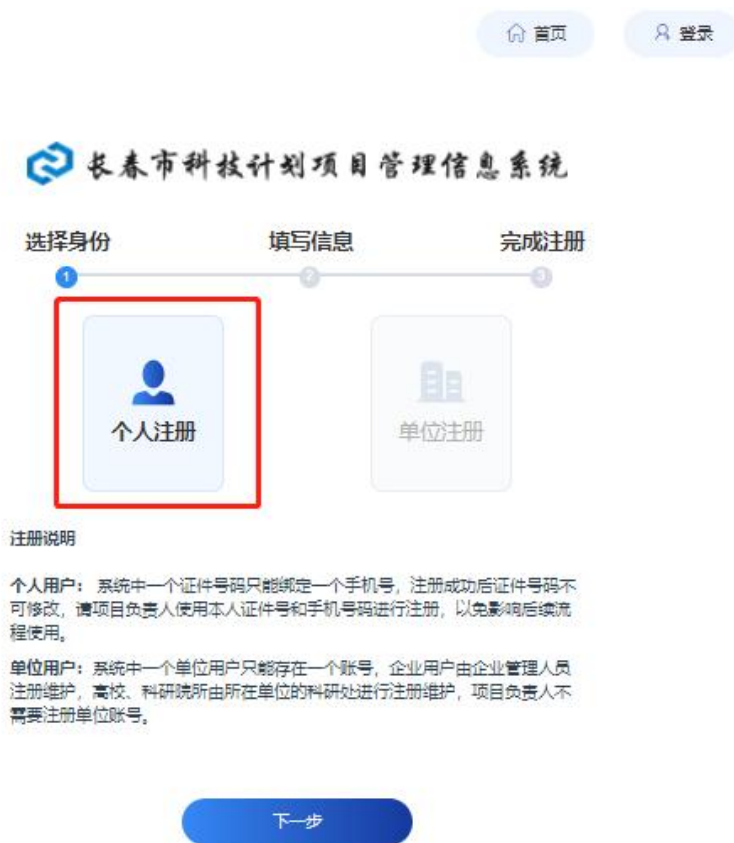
首页

登录

长春市科技计划项目管理信息系统

选择身份

填写信息

完成注册

1

2

3

个人注册

单位注册

注册说明

个人用户：系统中一个证件号码只能绑定一个手机号，注册成功后证件号码不可修改，请项目负责人使用本人证件号和手机号码进行注册，以免影响后续流程使用。

单位用户：系统中一个单位用户只能存在一个账号，企业用户由企业管理人员注册维护，高校、科研院所由所在单位的科研处进行注册维护，项目负责人不需要注册单位账号。

下一步